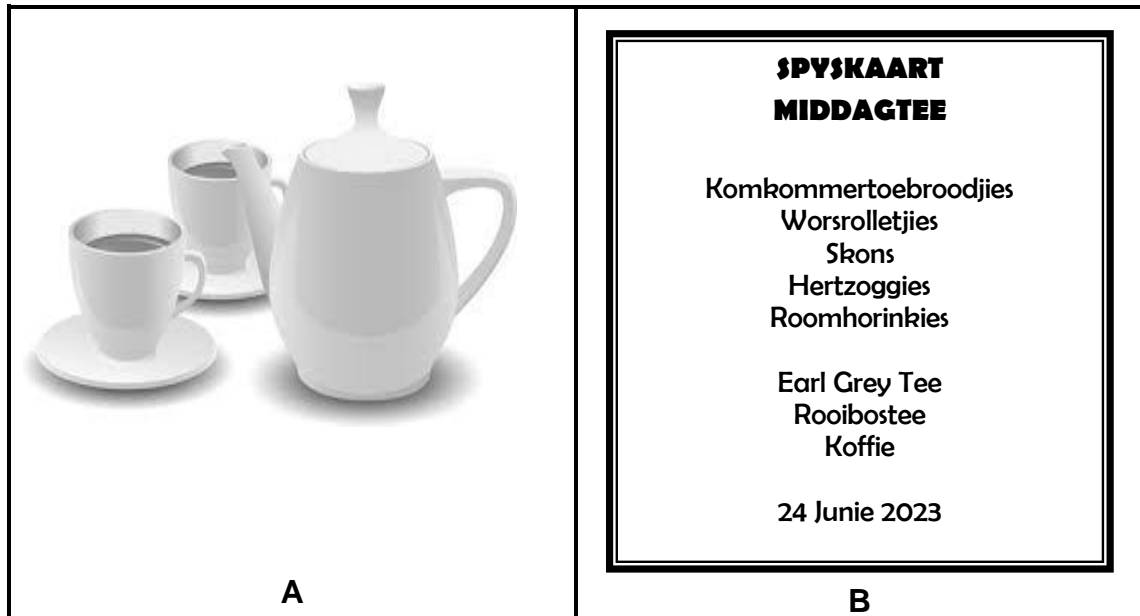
| | |
|---|---|
| A | SPYSKAART<br>MIDDAGTEE<br><br>Komkommertoebroodjies<br>Worsrolletjies<br>Skons<br>Hertzoggies<br>Roomhorinkies<br><br>Earl Grey Tee<br>Rooibostee<br>Koffie<br><br>24 Junie 2023<br><br>B |